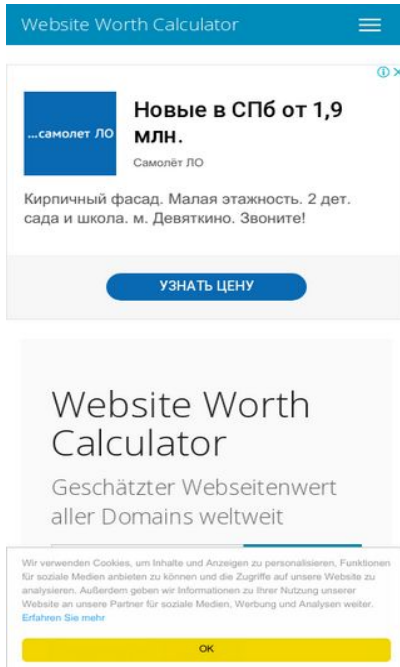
Website Worth Calculator

...самолет ЛО

Новые в СПб от 1,9 млн.

Самолёт ЛО

Кирпичный фасад. Малая этажность. 2 дет. сада и школа. м. Девяткино. Звоните!

УЗНАТЬ ЦЕНУ

Website Worth Calculator

Geschätzter Webseitenwert aller Domains weltweit

Wir verwenden Cookies, um Inhalte und Anzeigen zu personalisieren, Funktionen für soziale Medien anbieten zu können und die Zugriffe auf unsere Website zu analysieren. Außerdem geben wir Informationen zu Ihrer Nutzung unserer Website an unsere Partner für soziale Medien, Werbung und Analysen weiter. Erfahren Sie mehr

OK